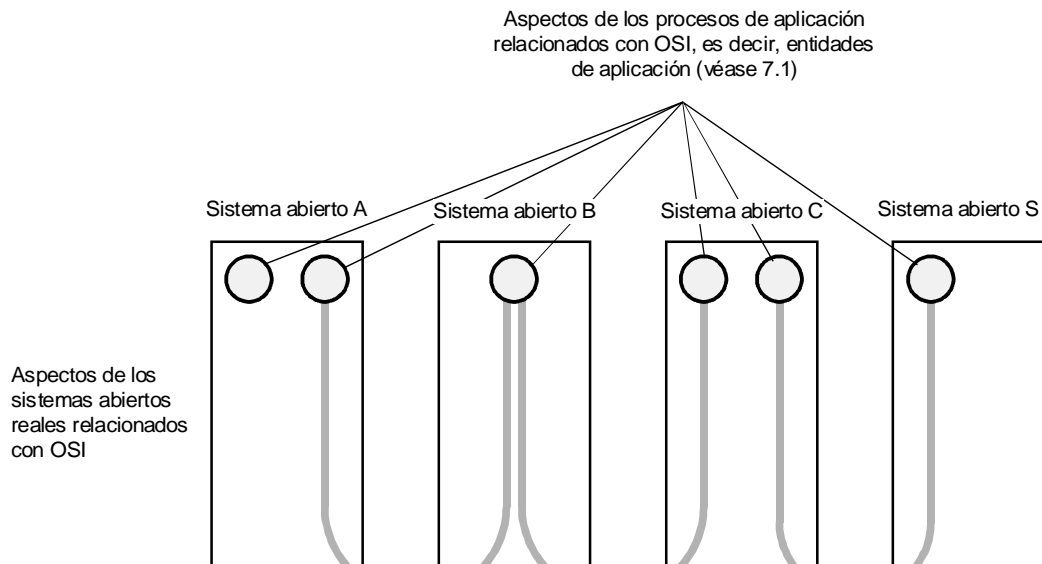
Aspectos de los procesos de aplicación relacionados con OSI, es decir, entidades de aplicación (véase 7.1)

Sistema abierto A

Sistema abierto B

Sistema abierto C

Sistema abierto S

Aspectos de los sistemas abiertos reales relacionados con OSI